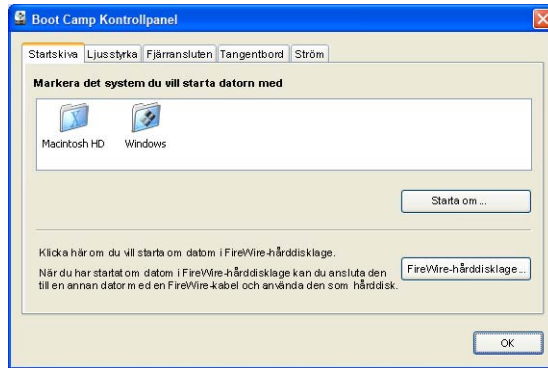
Boot Camp Kontrollpanel

Startskiva | Ljusstyrka | Fjärransluten | Tangentbord | Ström

Markera det system du vill starta datorn med

Macintosh HD

Windows

Starta om ...

Klicka här om du vill starta om datorn i FireWire-hårddisklage.

När du har startat om datorn i FireWire-hårddisklage kan du ansluta den till en annan dator med en FireWire-kabel och använda den som hårddisk.

FireWire-hårddisklage...

OK